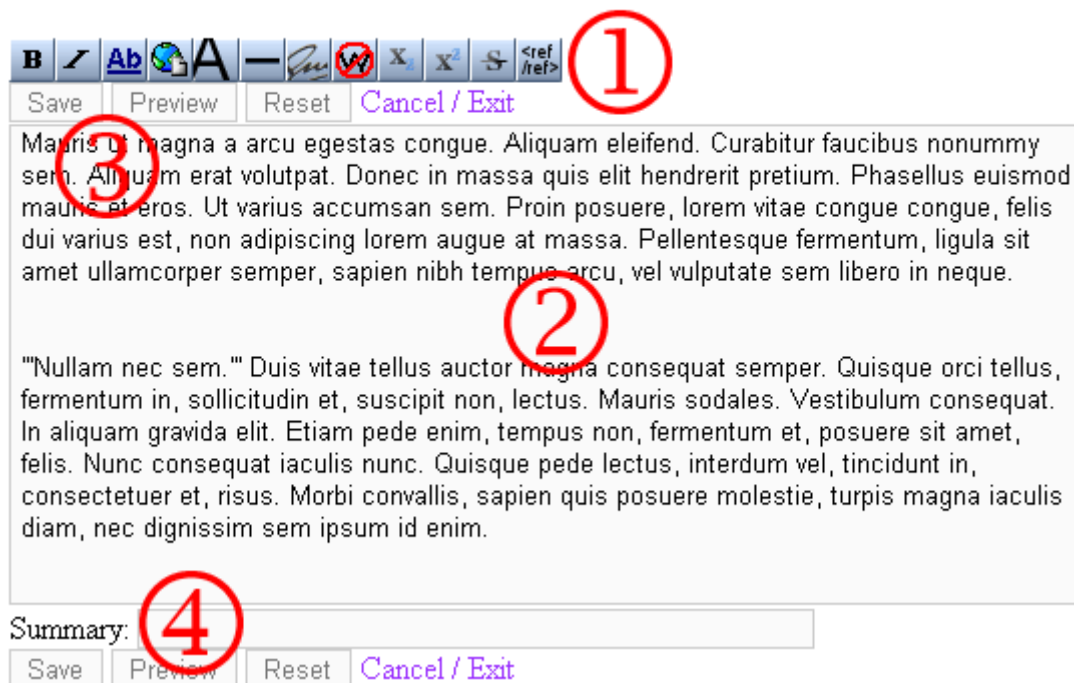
B I Ab A <ref /ref>
①
Save Preview Reset Cancel / Exit

Mauris ut magna a arcu egestas congue. Aliquam eleifend. Curabitur faucibus nonummy sem. Aliquam erat volutpat. Donec in massa quis elit hendrerit pretium. Phasellus euismod mauris et eros. Ut varius accumsan sem. Proin posuere, lorem vitae congue congue, felis dui varius est, non adipiscing lorem augue at massa. Pellentesque fermentum, ligula sit amet ullamcorper semper, sapien nibh tempus arcu, vel vulputate sem libero in neque.

③

②

'''Nullam nec sem.''' Duis vitae tellus auctor magna consequat semper. Quisque orci tellus, fermentum in, sollicitudin et, suscipit non, lectus. Mauris sodales. Vestibulum consequat. In aliquam gravida elit. Etiam pede enim, tempus non, fermentum et, posuere sit amet, felis. Nunc consequat iaculis nunc. Quisque pede lectus, interdum vel, tincidunt in, consectetuer et, risus. Morbi convallis, sapien quis posuere molestie, turpis magna iaculis diam, nec dignissim sem ipsum id enim.

Summary: ④
Save Preview Reset Cancel / Exit